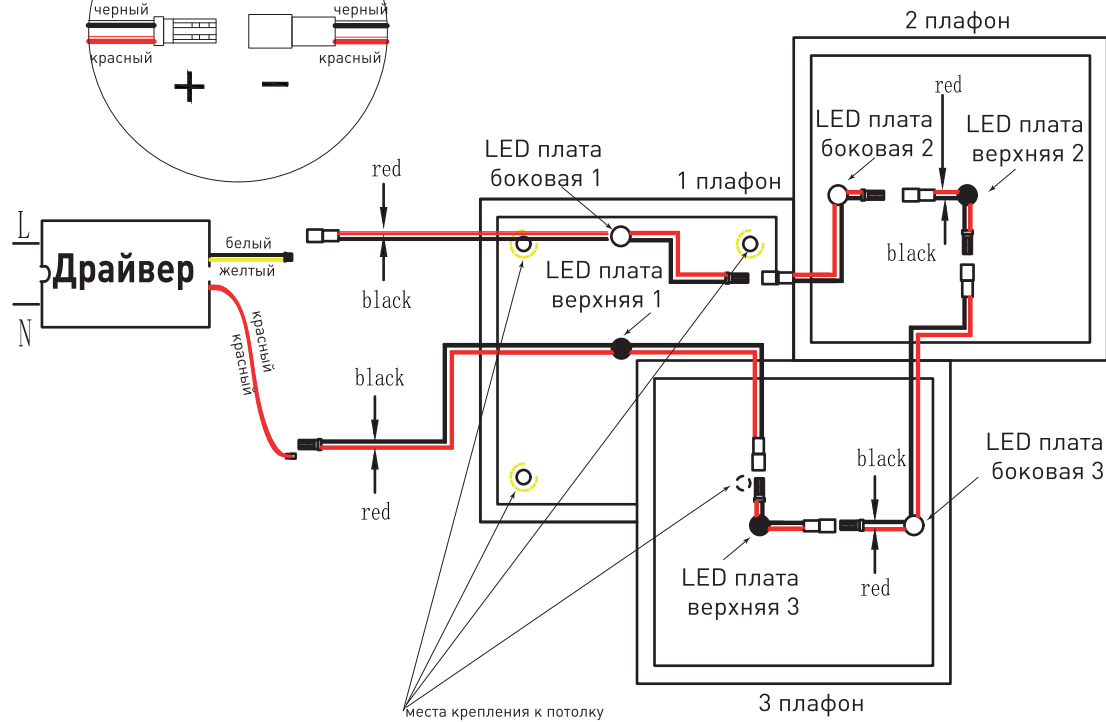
черный
красный
+
черный
красный
−

2 плафон
red
LED плата боковая 2
LED плата верхняя 2
black

red
LED плата боковая 1
1 плафон
L
Драйвер
N
белый
желтый
красный
красный
black
LED плата верхняя 1

black
red

black
LED плата боковая 3
red
LED плата верхняя 3

3 плафон
места крепления к потолку